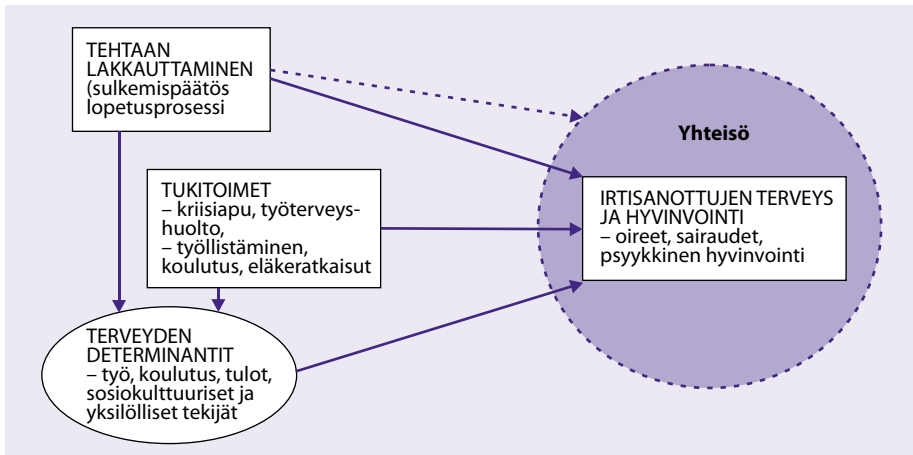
TEHTAAN LAKKAUTTAMINEN (sulkemispäätös lopetusprosessi

Yhteisö

TUKITOIMET
– kriisiapu, työterveyshuolto,
– työllistäminen, koulutus, eläkeratkaisut

IRTISANOTTUJEN TERVEYS JA HYVINVOINTI
– oireet, sairaudet, psyykkinen hyvinvointi

TERVEYDEN DETERMINANTIT
– työ, koulutus, tulot, sosiokulttuuriset ja yksilölliset tekijät